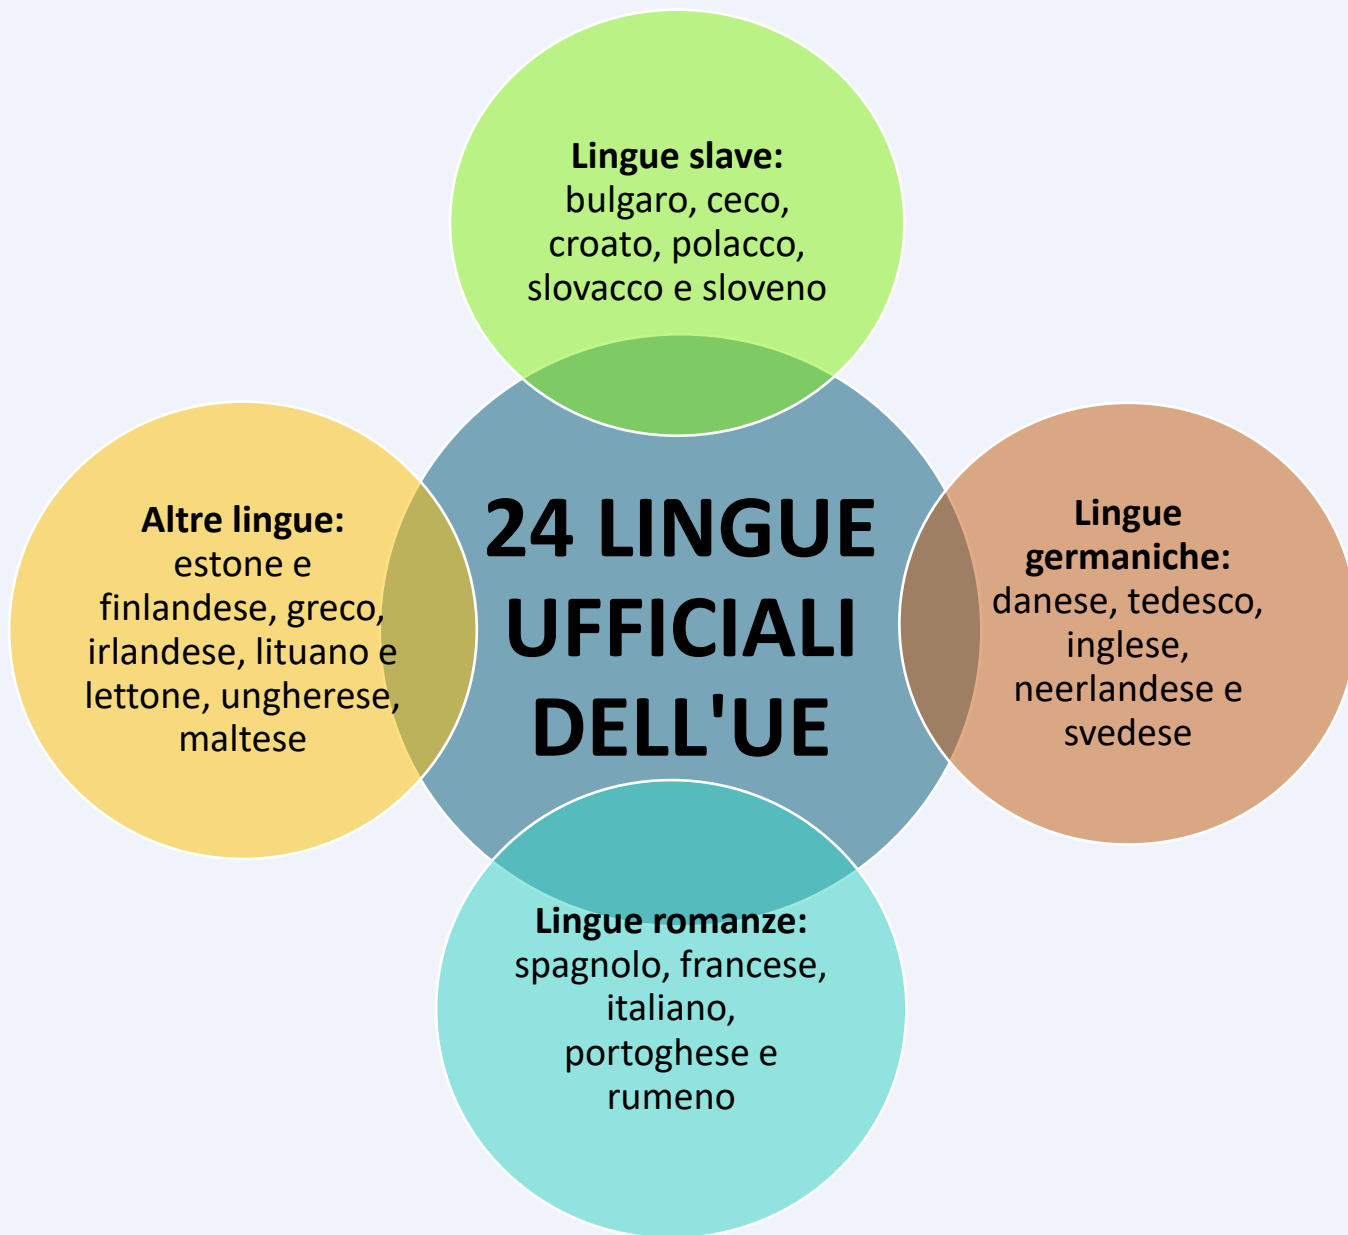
**Lingue slave:** bulgaro, ceco, croato, polacco, slovacco e sloveno

**Altre lingue:** estone e finlandese, greco, irlandese, lituano e lettone, ungherese, maltese

24 LINGUE UFFICIALI DELL'UE

**Lingue germaniche:** danese, tedesco, inglese, neerlandese e svedese

**Lingue romanze:** spagnolo, francese, italiano, portoghese e rumeno